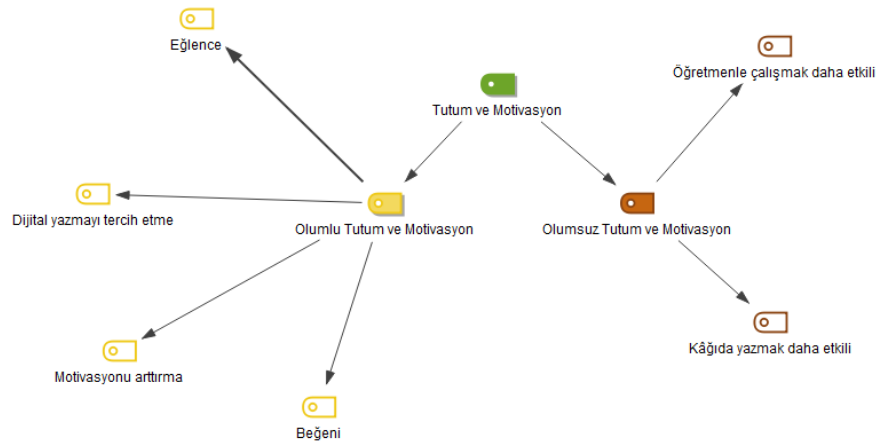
Eğlence

Tutum ve Motivasyon

Öğretmenle çalışmak daha etkili

Dijital yazmayı tercih etme

Olumlu Tutum ve Motivasyon

Olumsuz Tutum ve Motivasyon

Motivasyonu arttırma

Kâğıda yazmak daha etkili

Beğeni